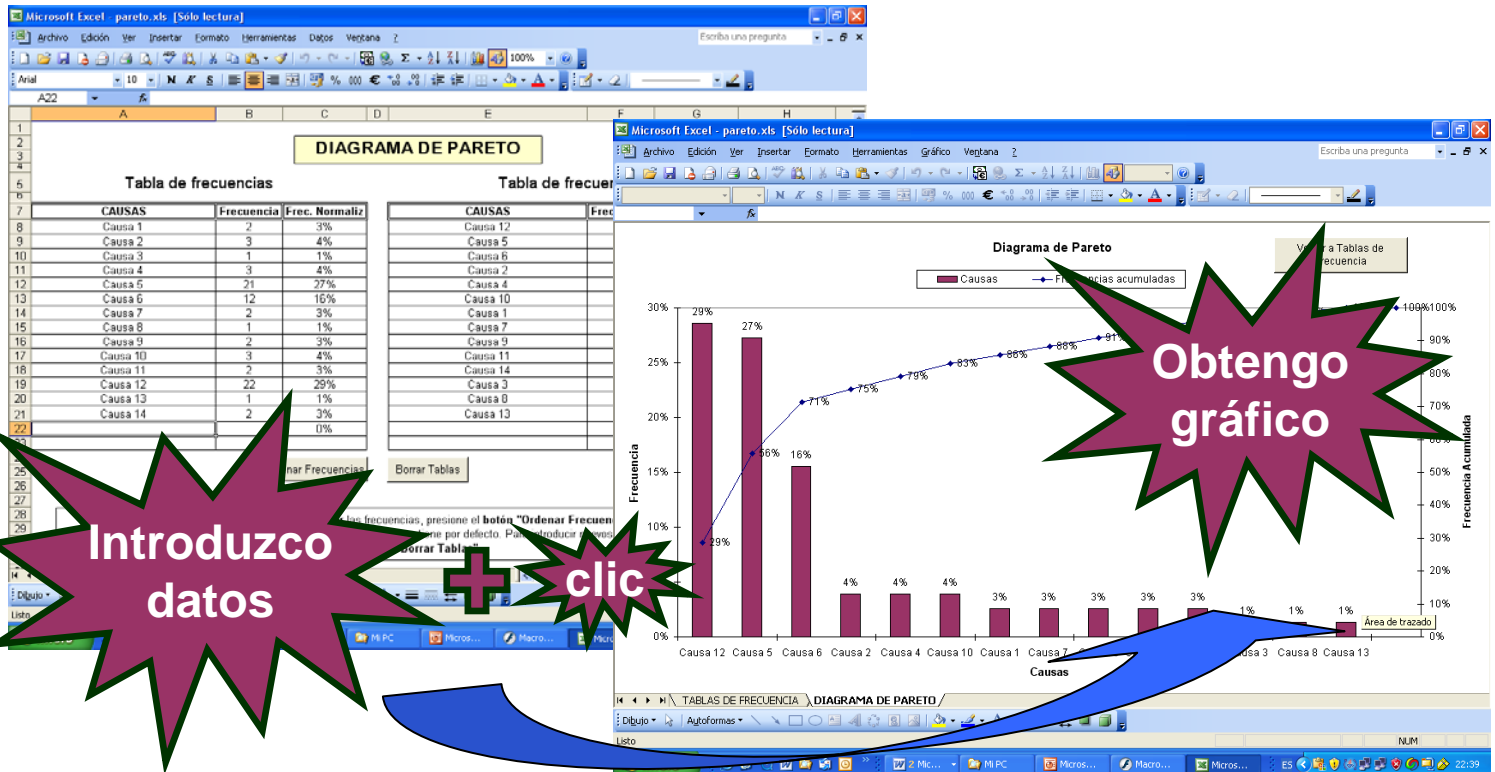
Microsoft Excel - pareto.xls [Sólo lectura]

Archivo Edición Ver Insertar Formato Herramientas Datos Ventana ?

Escriba una pregunta

Arial 10 N K S 100%

A22

DIAGRAMA DE PARETO

Tabla de frecuencias

| CAUSAS | Frecuencia | Frec. Normaliz |
|---|---|---|
| Causa 1 | 2 | 3% |
| Causa 2 | 3 | 4% |
| Causa 3 | 1 | 1% |
| Causa 4 | 3 | 4% |
| Causa 5 | 21 | 27% |
| Causa 6 | 12 | 16% |
| Causa 7 | 2 | 3% |
| Causa 8 | 1 | 1% |
| Causa 9 | 2 | 3% |
| Causa 10 | 3 | 4% |
| Causa 11 | 2 | 3% |
| Causa 12 | 22 | 29% |
| Causa 13 | 1 | 1% |
| Causa 14 | 2 | 3% |
| | | 0% |

Tabla de frecuen

| CAUSAS | Frec |
|---|---|
| Causa 12 | |
| Causa 5 | |
| Causa 6 | |
| Causa 2 | |
| Causa 4 | |
| Causa 10 | |
| Causa 1 | |
| Causa 7 | |
| Causa 9 | |
| Causa 11 | |
| Causa 14 | |
| Causa 3 | |
| Causa 8 | |
| Causa 13 | |

nar Frecuencias Borrar Tablas

las frecuencias, presione el botón "Ordenar Frecuen ne por defecto. Pa ntroducir n Borrar Tablas"

Dibujo

Listo

Mi PC Micros... Macro... Micro

Introduzco datos

clic

Microsoft Excel - pareto.xls [Sólo lectura]

Archivo Edición Ver Insertar Formato Herramientas Gráfico Ventana ?

Escriba una pregunta

Diagrama de Pareto

V a Tablas de ecuencia

Causas Frecuencias acumuladas

30% 25% 20% 15% 10% 5% 0%

Frecuencia

29% 27% 16% 4% 4% 4% 3% 3% 3% 3% 3% 1% 1% 1%

29% 56% 71% 75% 79% 83% 86% 88% 91% 100%

100% 90% 80% 70% 60% 50% 40% 30% 20% 10% 0%

Frecuencia Acumulada

Obtengo gráfico

Área de trazado

Causa 12 Causa 5 Causa 6 Causa 2 Causa 4 Causa 10 Causa 1 Causa 7 Causa 3 Causa 8 Causa 13

Causas

TABLAS DE FRECUENCIA DIAGRAMA DE PARETO

Dibujo Autoformas

Listo NUM

2 Mic... Mi PC Micros... Macro... Micros... ES 22:39